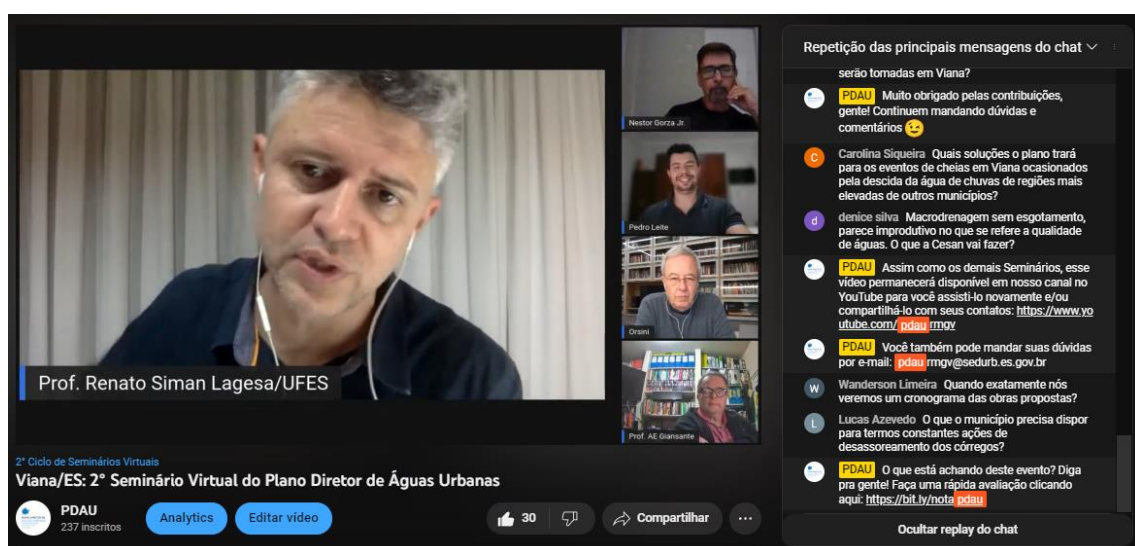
Prof. Renato Siman Lagesa/UFES

Nestor Gorza Jr.

Pedro Leite

Orsini

Prof. AE Giansante

2° Ciclo de Seminários Virtuais
Viana/ES: 2° Seminário Virtual do Plano Diretor de Águas Urbanas

PDAU
237 inscritos

Analytics

Editar vídeo

30

Compartilhar

Repetição das principais mensagens do chat

serão tomadas em Viana?

PDAU Muito obrigado pelas contribuições, gente! Continuem mandando dúvidas e comentários 😉

Carolina Siqueira Quais soluções o plano trará para os eventos de cheias em Viana ocasionados pela descida da água de chuvas de regiões mais elevadas de outros municípios?

denice silva Macrodrenagem sem esgotamento, parece improdutivo no que se refere a qualidade de águas. O que a Cesan vai fazer?

PDAU Assim como os demais Seminários, esse vídeo permanecerá disponível em nosso canal no YouTube para você assisti-lo novamente e/ou compartilhá-lo com seus contatos: https://www.youtube.com/pdaurmgv

PDAU Você também pode mandar suas dúvidas por e-mail: pdaurmgv@sedurb.es.gov.br

Wanderson Limeira Quando exatamente nós veremos um cronograma das obras propostas?

Lucas Azevedo O que o município precisa dispor para termos constantes ações de desassoreamento dos córregos?

PDAU O que está achando deste evento? Diga pra gente! Faça uma rápida avaliação clicando aqui: https://bit.ly/notapdau

Ocultar replay do chat